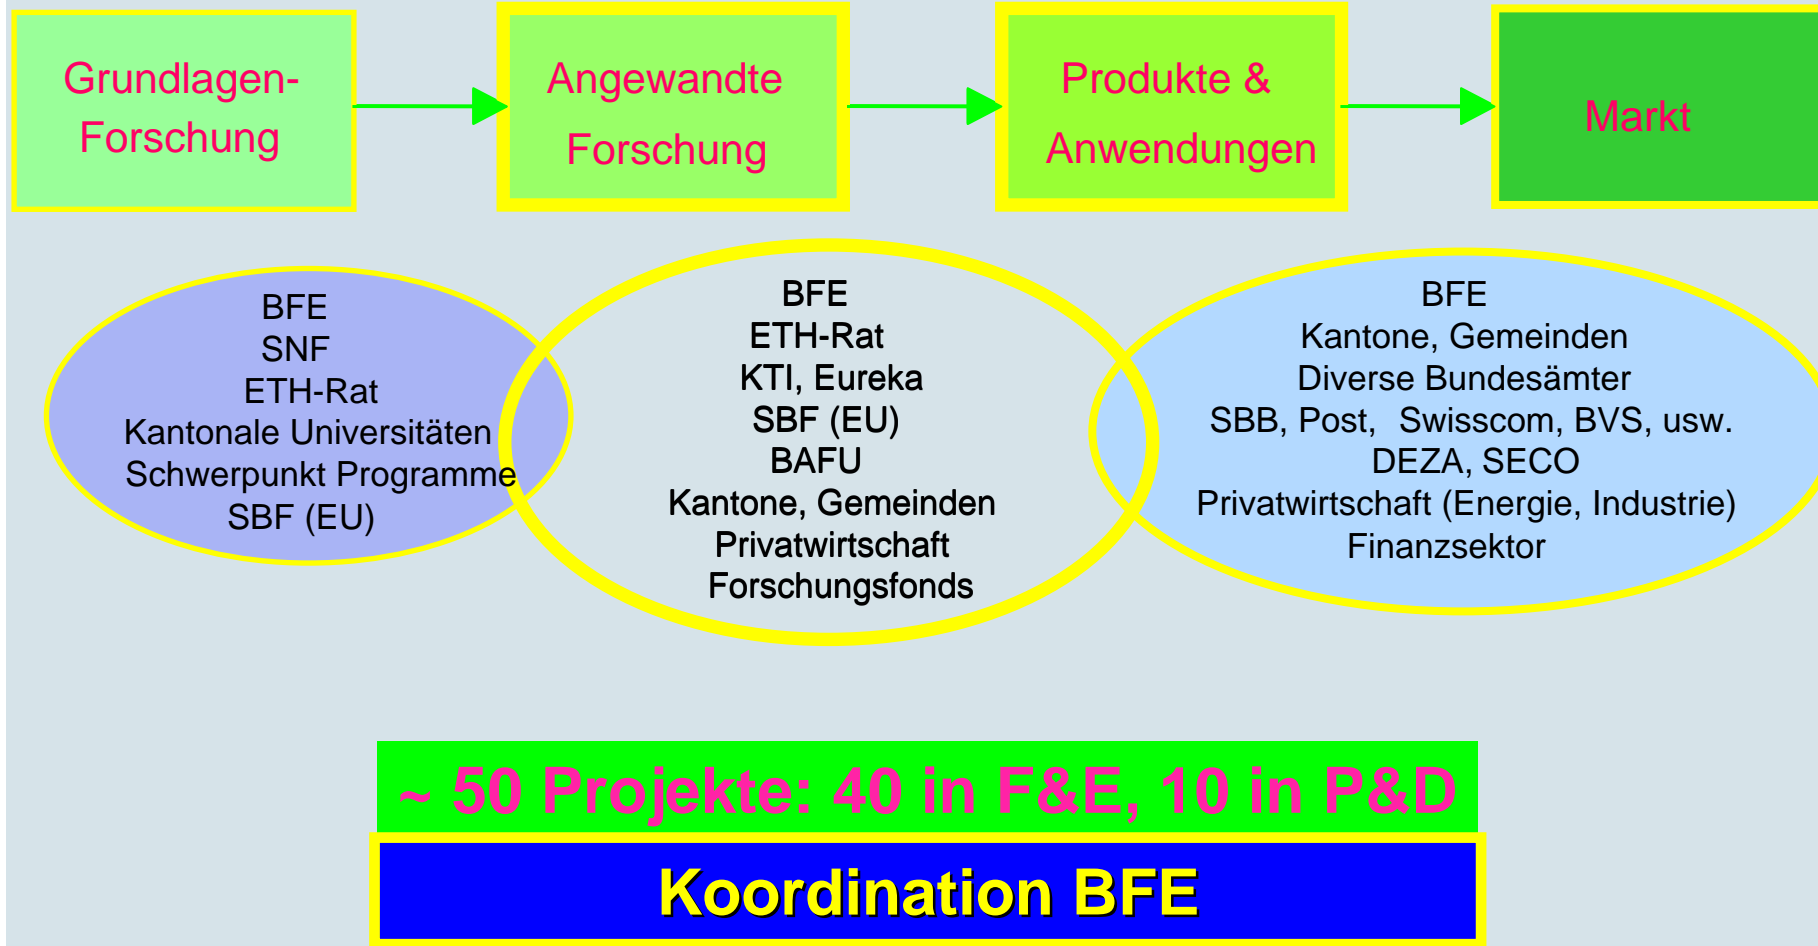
Grundlagen-Forschung

Angewandte Forschung

Produkte & Anwendungen

Markt

BFE
SNF
ETH-Rat
Kantonale Universitäten
Schwerpunkt Programme
SBF (EU)

BFE
ETH-Rat
KTI, Eureka
SBF (EU)
BAFU
Kantone, Gemeinden
Privatwirtschaft
Forschungsfonds

BFE
Kantone, Gemeinden
Diverse Bundesämter
SBB, Post, Swisscom, BVS, usw.
DEZA, SECO
Privatwirtschaft (Energie, Industrie)
Finanzsektor

~ 50 Projekte: 40 in F&E, 10 in P&D

Koordination BFE